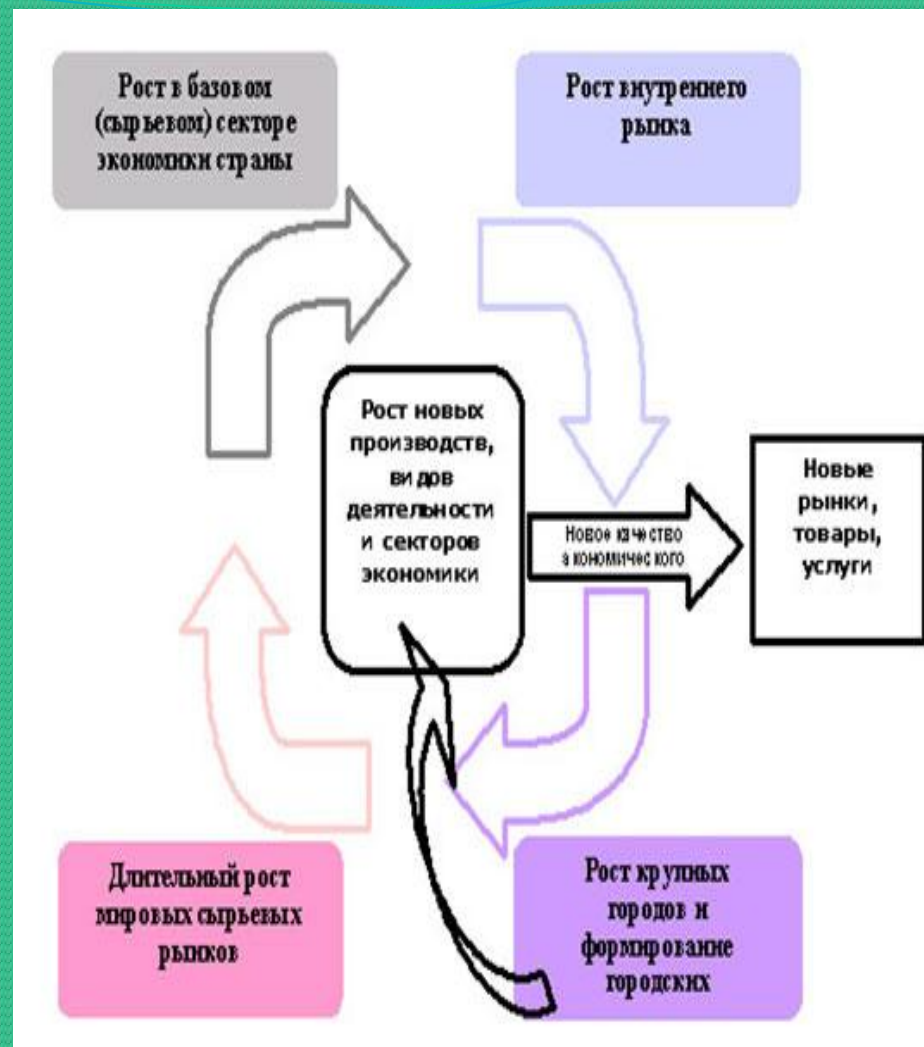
Рост в базовом (сырьевом) секторе экономики страны

Рост внутреннего рынка

Рост новых производств, видов деятельности и секторов экономики

Новое качество экономического

Новые рынки, товары, услуги

Длительный рост мировых сырьевых рынков

Рост крупных городов и формирование городских